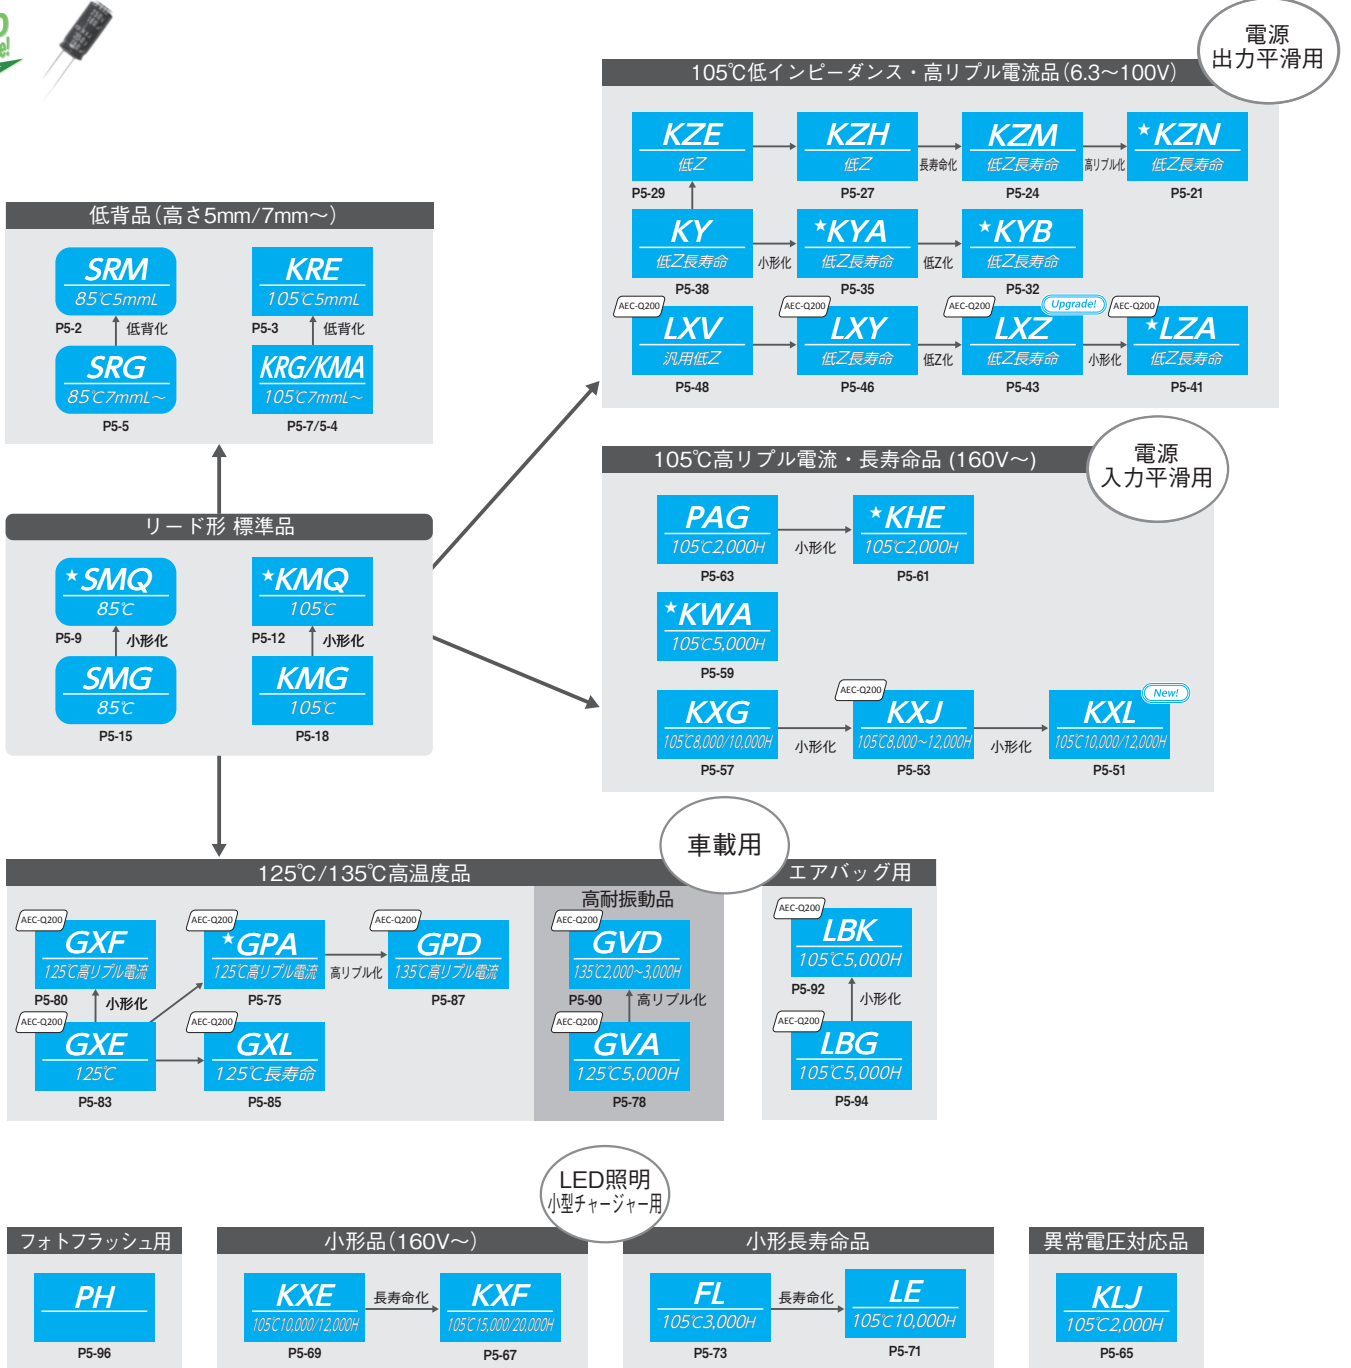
電源
出力平滑用

105℃低インピーダンス・高リプル電流品(6.3〜100V)

KZE
低Z
P5-29

KZH
低Z
P5-27

長寿命化

KZM
低Z長寿命
P5-24

高リプル化

*KZN
低Z長寿命
P5-21

KY
低Z長寿命
P5-38

小形化

*KYA
低Z長寿命
P5-35

低Z化

*KYB
低Z長寿命
P5-32

AEC-Q200
LXV
汎用低Z
P5-48

AEC-Q200
LXY
低Z長寿命
P5-46

低Z化

AEC-Q200
Upgrade!
LXZ
低Z長寿命
P5-43

小形化

AEC-Q200
*LZA
低Z長寿命
P5-41

低背品(高さ5mm/7mm〜)

SRM
85℃5mmL
P5-2

低背化

SRG
85℃7mmL〜
P5-5

KRE
105℃5mmL
P5-3

低背化

KRG/KMA
105℃7mmL〜
P5-7/5-4

105℃高リプル電流・長寿命品(160V〜)

電源
入力平滑用

PAG
105℃2,000H
P5-63

小形化

*KHE
105℃2,000H
P5-61

*KWA
105℃5,000H
P5-59

KXG
105℃8,000/10,000H
P5-57

小形化

AEC-Q200
KXJ
105℃8,000〜12,000H
P5-53

小形化

New!
KXL
105℃10,000/12,000H
P5-51

リード形 標準品

*SMQ
85℃
P5-9

小形化

SMG
85℃
P5-15

*KMQ
105℃
P5-12

小形化

KMG
105℃
P5-18

車載用

125℃/135℃高温度品

AEC-Q200
GXF
125℃高リプル電流
P5-80

小形化

AEC-Q200
*GPA
125℃高リプル電流
P5-75

高リプル化

AEC-Q200
GPD
135℃高リプル電流
P5-87

AEC-Q200
GXE
125℃
P5-83

AEC-Q200
GXL
125℃長寿命
P5-85

高耐振動品

AEC-Q200
GVD
135℃2,000〜3,000H
P5-90

高リプル化

AEC-Q200
GVA
125℃5,000H
P5-78

エアバッグ用

AEC-Q200
LBK
105℃5,000H
P5-92

小形化

AEC-Q200
LBG
105℃5,000H
P5-94

LED照明
小型チャージャー用

フォトフラッシュ用

PH
P5-96

小形品(160V〜)

KXE
105℃10,000/12,000H
P5-69

長寿命化

KXF
105℃15,000/20,000H
P5-67

小形長寿命品

FL
105℃3,000H
P5-73

長寿命化

LE
105℃10,000H
P5-71

異常電圧対応品

KLJ
105℃2,000H
P5-65